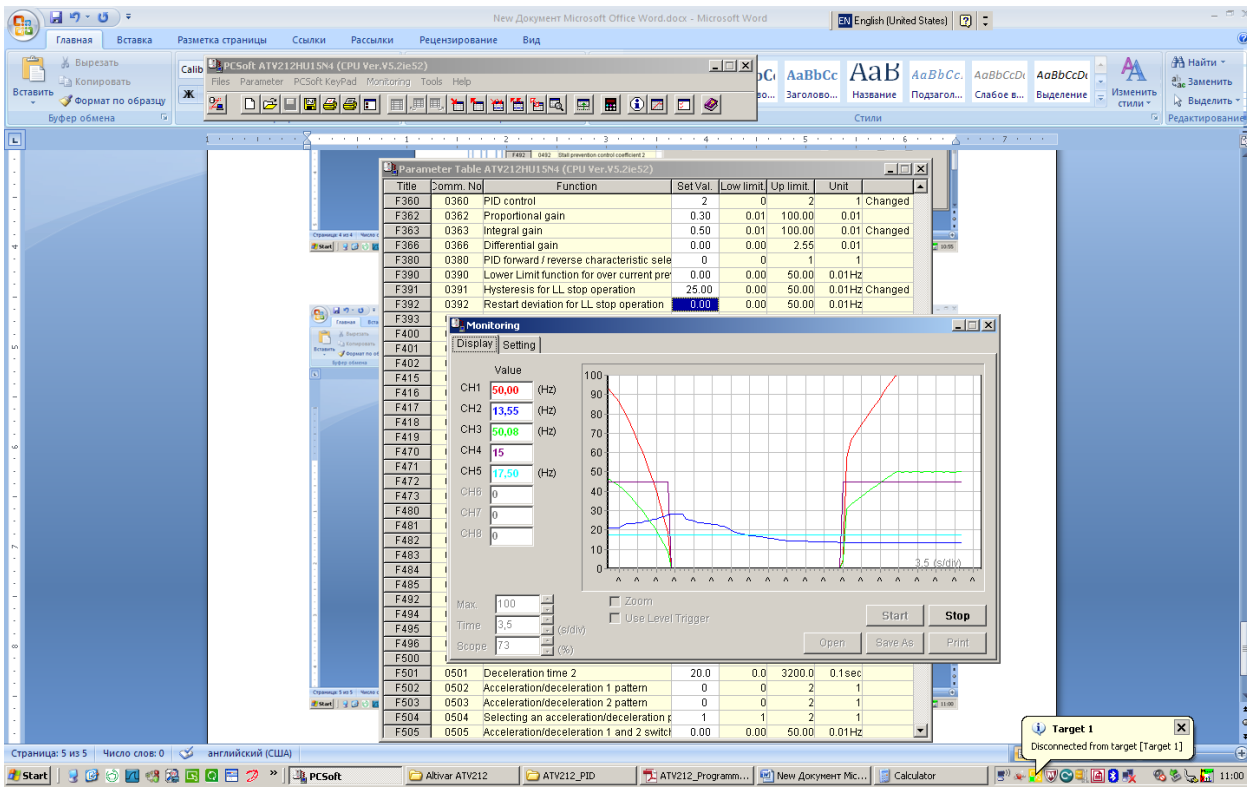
New Документ Microsoft Office Word.docx - Microsoft Word
EN English (United States)

Главная Вставка Разметка страницы Ссылки Рассылки Рецензирование Вид

Вставить
Вырезать
Копировать
Формат по образцу
Буфер обмена

Calib
Ж

AaBbCc Заголово... AaB Название AaBbCc. Подзагол... AaBbCcDc Слабое в... AaBbCcDc Выделение
Изменить стили
Стили
Найти
Заменить
Выделить
Редактирование

PCSoft ATV212HU15N4 (CPU Ver.V5.2ie52)
Files Parameter PCSoft KeyPad Monitoring Tools Help

F492 0492 Stall prevention control coefficient 2

Parameter Table ATV212HU15N4 (CPU Ver.V5.2ie52)

| Title | Comm. No | Function | Set Val. | Low limit. | Up limit. | Unit | |
|---|---|---|---|---|---|---|---|
| F360 | 0360 | PID control | 2 | 0 | 2 | 1 | Changed |
| F362 | 0362 | Proportional gain | 0.30 | 0.01 | 100.00 | 0.01 | |
| F363 | 0363 | Integral gain | 0.50 | 0.01 | 100.00 | 0.01 | Changed |
| F366 | 0366 | Differential gain | 0.00 | 0.00 | 2.55 | 0.01 | |
| F380 | 0380 | PID forward / reverse characteristic sele | 0 | 0 | 1 | 1 | |
| F390 | 0390 | Lower Limit function for over current pre | 0.00 | 0.00 | 50.00 | 0.01Hz | |
| F391 | 0391 | Hysteresis for LL stop operation | 25.00 | 0.00 | 50.00 | 0.01Hz | Changed |
| F392 | 0392 | Restart deviation for LL stop operation | 0.00 | 0.00 | 50.00 | 0.01Hz | |
| F393 | | | | | | | |
| F400 | | | | | | | |
| F401 | | | | | | | |
| F402 | | | | | | | |
| F415 | | | | | | | |
| F416 | | | | | | | |
| F417 | | | | | | | |
| F418 | | | | | | | |
| F419 | | | | | | | |
| F470 | | | | | | | |
| F471 | | | | | | | |
| F472 | | | | | | | |
| F473 | | | | | | | |
| F480 | | | | | | | |
| F481 | | | | | | | |
| F482 | | | | | | | |
| F483 | | | | | | | |
| F484 | | | | | | | |
| F485 | | | | | | | |
| F492 | | | | | | | |
| F494 | | | | | | | |
| F495 | | | | | | | |
| F496 | | | | | | | |
| F500 | | | | | | | |
| F501 | 0501 | Deceleration time 2 | 20.0 | 0.0 | 3200.0 | 0.1sec | |
| F502 | 0502 | Acceleration/deceleration 1 pattern | 0 | 0 | 2 | 1 | |
| F503 | 0503 | Acceleration/deceleration 2 pattern | 0 | 0 | 2 | 1 | |
| F504 | 0504 | Selecting an acceleration/deceleration p | 1 | 1 | 2 | 1 | |
| F505 | 0505 | Acceleration/deceleration 1 and 2 switch | 0.00 | 0.00 | 50.00 | 0.01Hz | |

Monitoring
Display Setting
Value
CH1 50,00 (Hz)
CH2 13,55 (Hz)
CH3 50,08 (Hz)
CH4 15
CH5 17,50 (Hz)
CH6 0
CH7 0
CH8 0

100 90 80 70 60 50 40 30 20 10 0
3.5 (s/div)

Max. 100
Time 3,5 (s/div)
Scope 73 (%)
Zoom
Use Level Trigger
Start Stop
Open Save As Print

Страница: 5 из 5 Число слов: 0 английский (США)

Target 1
Disconnected from target [Target 1]

Start PCSoft Altivar ATV212 ATV212_PID ATV212_Programm... New Документ Mic... Calculator 11:00